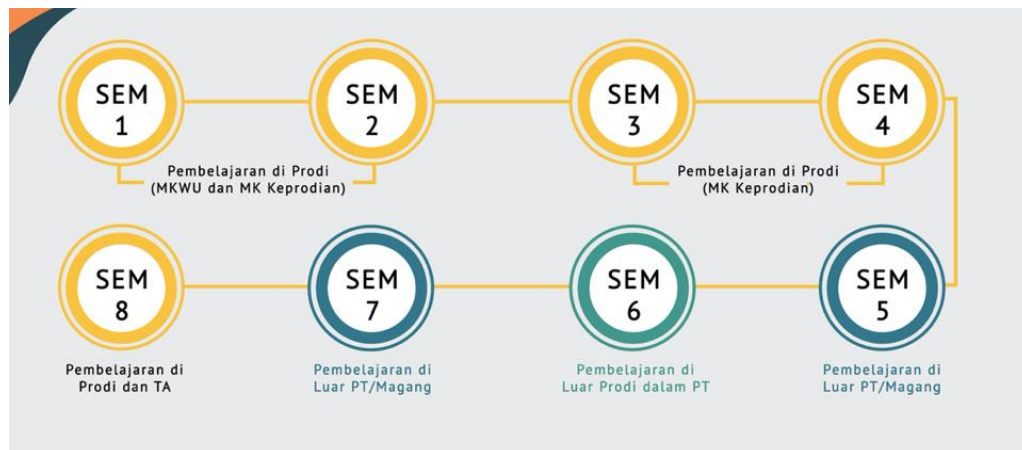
SEM 1

SEM 2

Pembelajaran di Prodi
(MKWU dan MK Keprodian)

SEM 3

SEM 4

Pembelajaran di Prodi
(MK Keprodian)

SEM 8

Pembelajaran di Prodi dan TA

SEM 7

Pembelajaran di Luar PT/Magang

SEM 6

Pembelajaran di Luar Prodi dalam PT

SEM 5

Pembelajaran di Luar PT/Magang